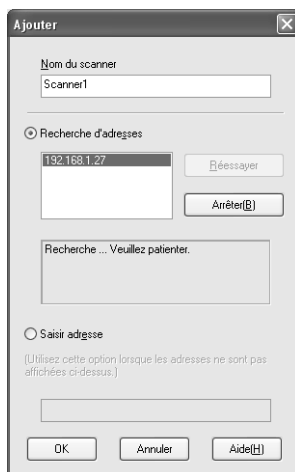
Ajouter

Nom du scanner

Scanner1

Recherche d'adresses

192.168.1.27

Réessayer

Arrêter(B)

Recherche ... Veuillez patienter.

Saisir adresse

(Utilisez cette option lorsque les adresses ne sont pas affichées ci-dessus.)

OK

Annuler

Aide(H)